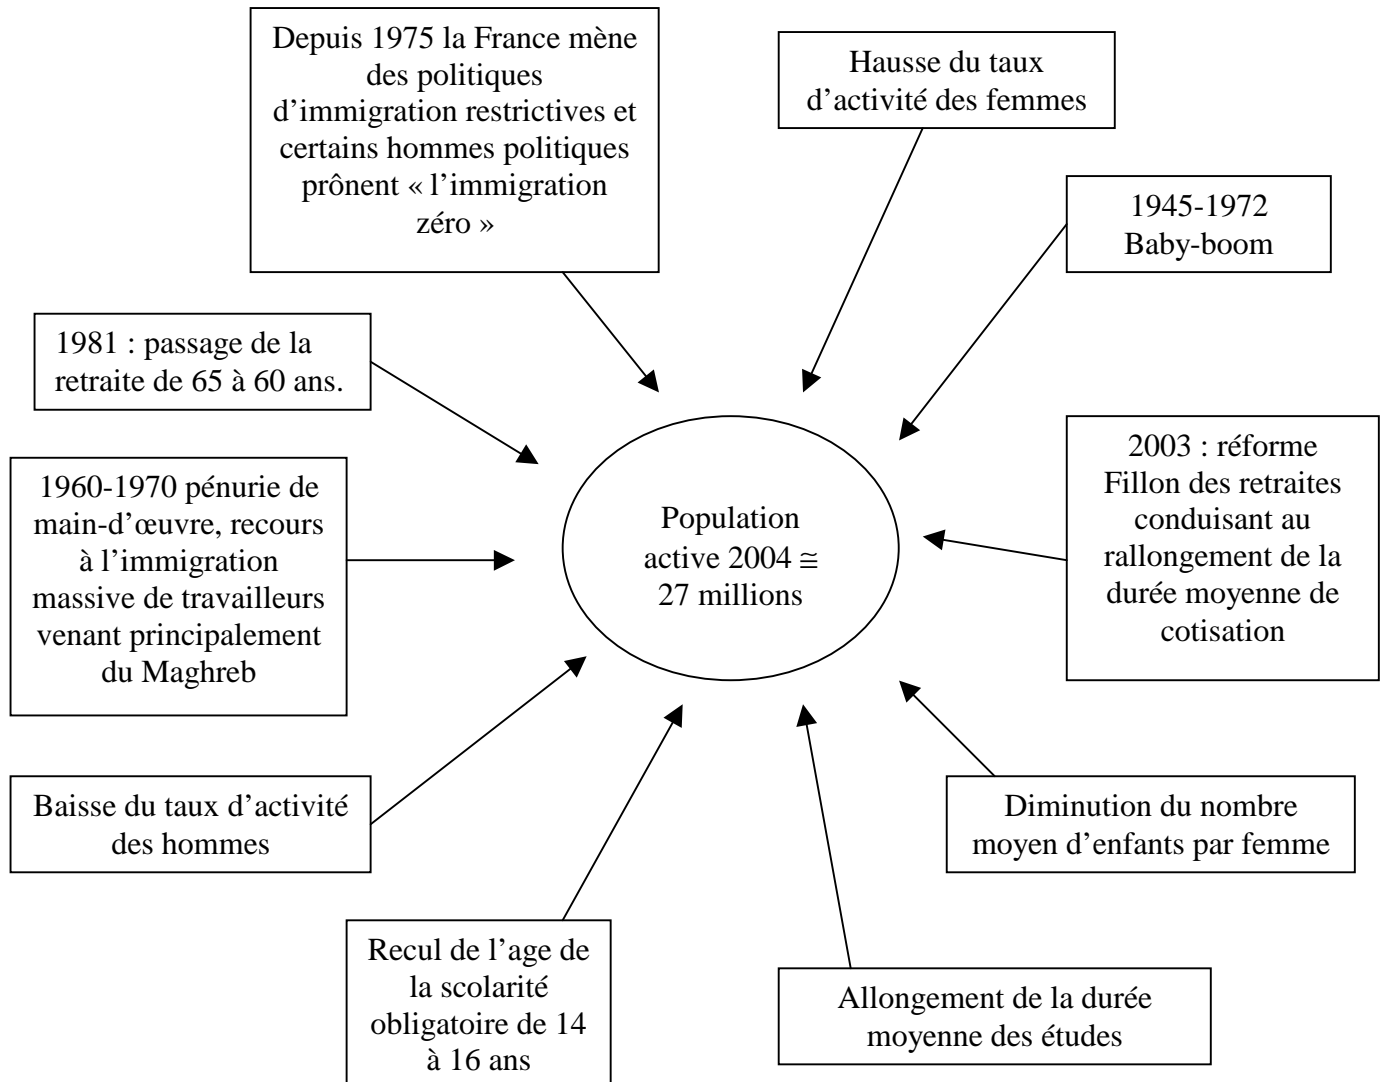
Depuis 1975 la France mène des politiques d'immigration restrictives et certains hommes politiques prônent « l'immigration zéro »

Hausse du taux d'activité des femmes

1945-1972 Baby-boom

1981 : passage de la retraite de 65 à 60 ans.

2003 : réforme Fillon des retraites conduisant au rallongement de la durée moyenne de cotisation

1960-1970 pénurie de main-d'œuvre, recours à l'immigration massive de travailleurs venant principalement du Maghreb

Population active 2004 $\cong$ 27 millions

Baisse du taux d'activité des hommes

Diminution du nombre moyen d'enfants par femme

Recul de l'age de la scolarité obligatoire de 14 à 16 ans

Allongement de la durée moyenne des études